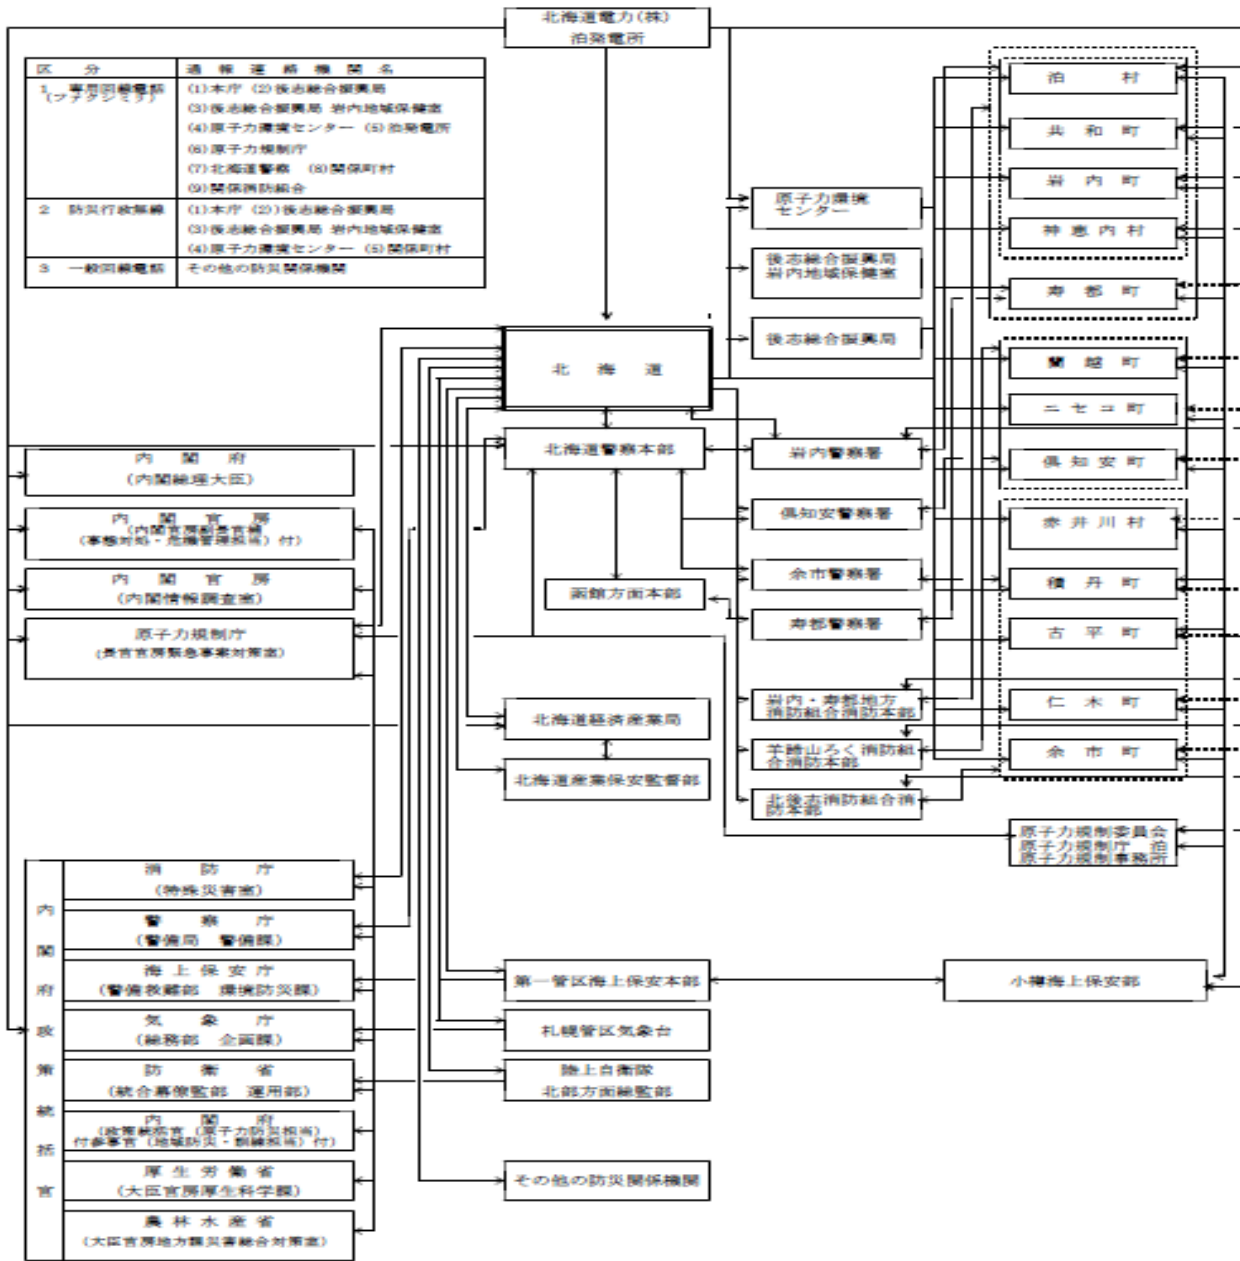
北海道電力(株)
泊発電所

| 区　分 | 通報連絡機関名 |
|---|---|
| 1　専用回線電話（ファクシミリ） | (1)本庁 (2)後志総合振興局 (3)後志総合振興局 岩内地域保健室 (4)原子力環境センター (5)泊発電所 (6)原子力規制庁 (7)北海道警察 (8)関係町村 (9)関係消防組合 |
| 2　防災行政無線 | (1)本庁 (2)後志総合振興局 (3)後志総合振興局 岩内地域保健室 (4)原子力環境センター (5)関係町村 |
| 3　一般回線電話 | その他の防災関係機関 |

泊　村
共和町
岩内町
神恵内村
寿都町
蘭越町
ニセコ町
倶知安町
赤井川村
積丹町
古平町
仁木町
余市町

原子力環境センター
後志総合振興局 岩内地域保健室
後志総合振興局

北海道

北海道警察本部
岩内警察署
倶知安警察署
余市警察署
寿都警察署
函館方面本部

岩内・寿都地方消防組合消防本部
羊蹄山ろく消防組合消防本部
北後志消防組合消防本部

内閣府
(内閣総理大臣)
内閣官房
(内閣官房副長官補(事態対処・危機管理担当)付)
内閣官房
(内閣情報調査室)
原子力規制庁
(長官官房緊急事案対策室)

北海道経済産業局
北海道産業保安監督部

原子力規制委員会
原子力規制庁 泊
原子力規制事務所

内閣府政策統括官

消防庁
(特殊災害室)
警察庁
(警備局 警備課)
海上保安庁
(警備救難部 環境防災課)
気象庁
(総務部 企画課)
防衛省
(統合幕僚監部 運用部)
内閣府
(政策統括官(原子力防災担当)付参事官(地域防災・訓練担当)付)
厚生労働省
(大臣官房厚生科学課)
農林水産省
(大臣官房地方課災害総合対策室)

第一管区海上保安本部
小樽海上保安部
札幌管区気象台
陸上自衛隊
北部方面総監部
その他の防災関係機関